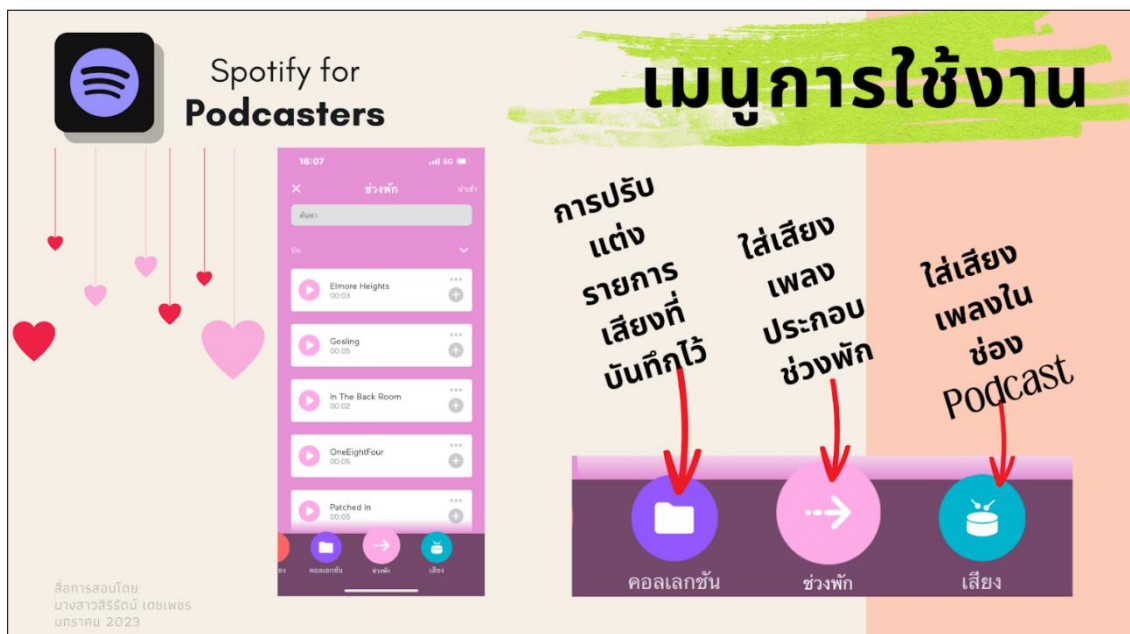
Spotify for Podcasters

เมนูการใช้งาน

16:07

ช่วงพัก

นำเข้า

ค้นหา

ปิด

Elmore Heights
00:03

Gosling
00:05

In The Back Room
00:02

OneEightFour
00:05

Patched In
00:05

คอลเลกชัน ช่วงพัก เสียง

การปรับแต่งรายการเสียงที่บันทึกไว้

ใส่เสียงเพลงประกอบช่วงพัก

ใส่เสียงเพลงในช่อง Podcast

คอลเลกชัน

ช่วงพัก

เสียง

สื่อการสอนโดย
นางสาวสิริรัตน์ เดชเพชร
มกราคม 2023